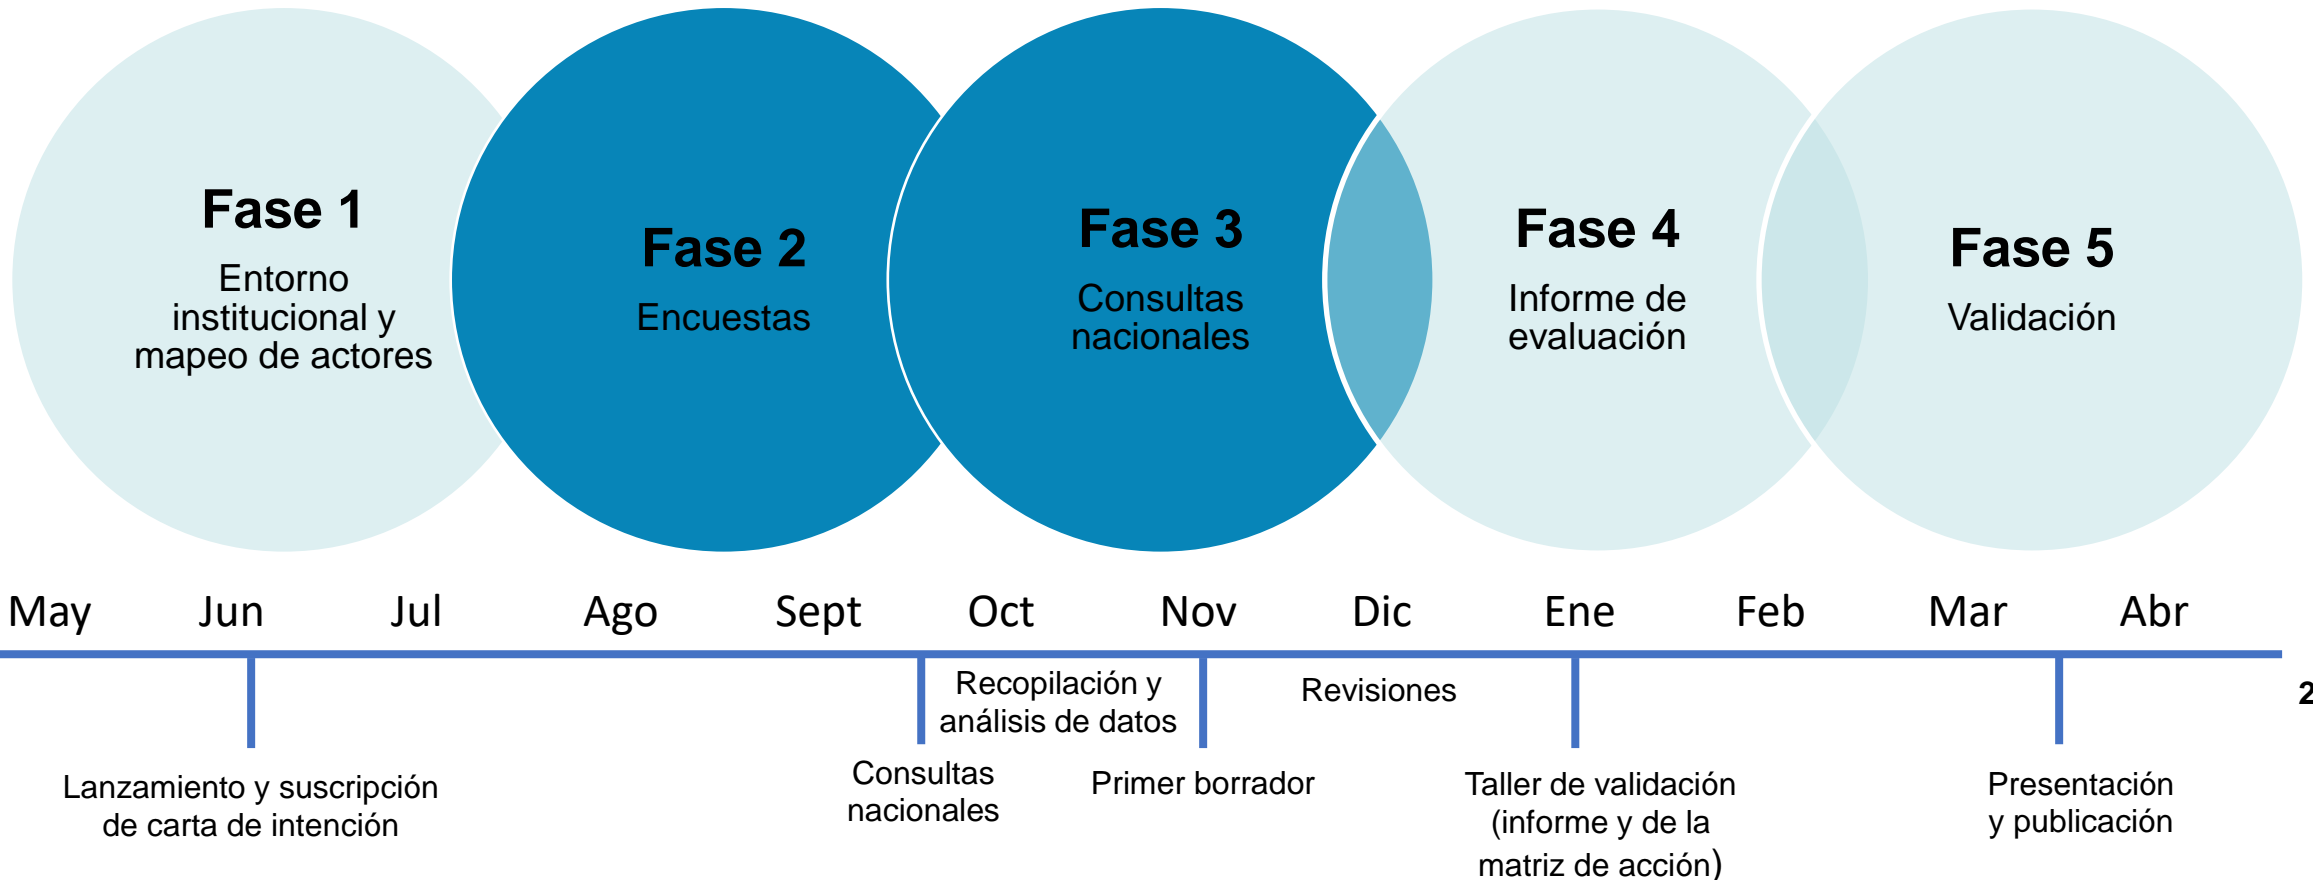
Fase 1
Entorno institucional y mapeo de actores

Fase 2
Encuestas

Fase 3
Consultas nacionales

Fase 4
Informe de evaluación

Fase 5
Validación

May Jun Jul Ago Sept Oct Nov Dic Ene Feb Mar Abr

Recopilación y análisis de datos

Revisiones

2

Lanzamiento y suscripción de carta de intención

Consultas nacionales

Primer borrador

Taller de validación (informe y de la matriz de acción)

Presentación y publicación